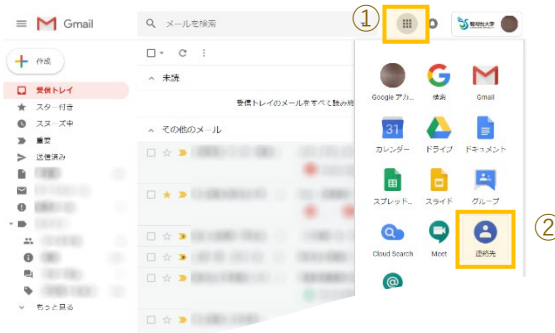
Gmail

メールを検索

①

作成

受信トレイ

スター付き

スヌーズ中

重要

送信済み

もっと見る

未読

受信トレイのメールをすべて読み終

その他のメール

Google アカ...

検索

Gmail

31

カレンダー

ドライブ

ドキュメント

スプレッド...

スライド

グループ

②

Cloud Search

Meet

連絡先